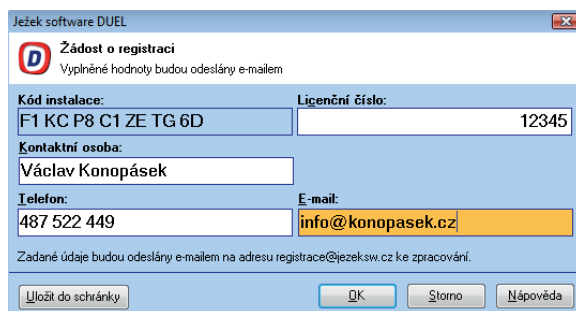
Ježek software DUEL

D

Žádost o registraci

Vyplněné hodnoty budou odeslány e-mailem

Kód instalace:

F1 KC P8 C1 ZE TG 6D

Licenční číslo:

12345

Kontaktní osoba:

Václav Konopásek

Telefon:

487 522 449

E-mail:

info@konopasek.cz

Zadané údaje budou odeslány e-mailem na adresu registrace@jezeksw.cz ke zpracování.

Uložit do schránky

OK

Storno

Nápověda